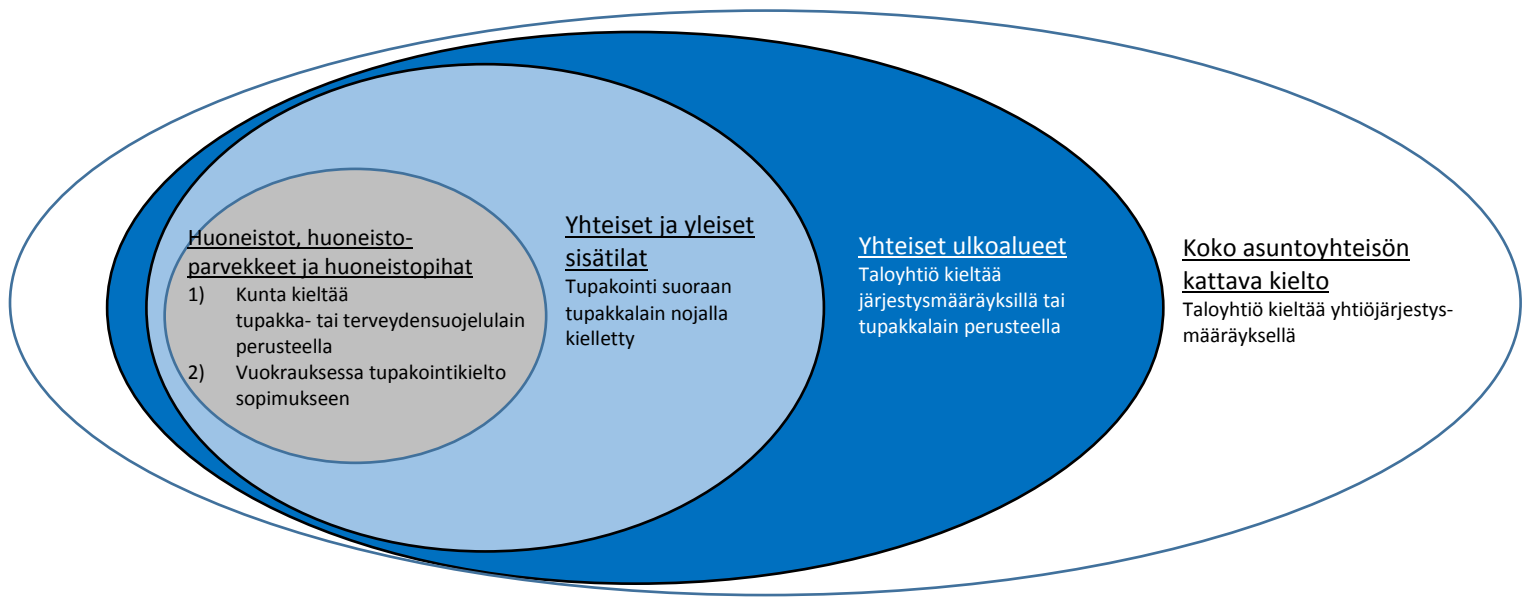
Huoneistot, huoneistoparvekkeet ja huoneistopihat
1) Kunta kieltää tupakka- tai terveydensuojelulain perusteella
2) Vuokrauksessa tupakointikielto sopimukseen

Yhteiset ja yleiset sisätilat
Tupakointi suoraan tupakkalain nojalla kielletty

Yhteiset ulkoalueet
Taloyhtiö kieltää järjestysmääräyksillä tai tupakkalain perusteella

Koko asuntoyhteisön kattava kielto
Taloyhtiö kieltää yhtiöjärjestysmääräyksellä